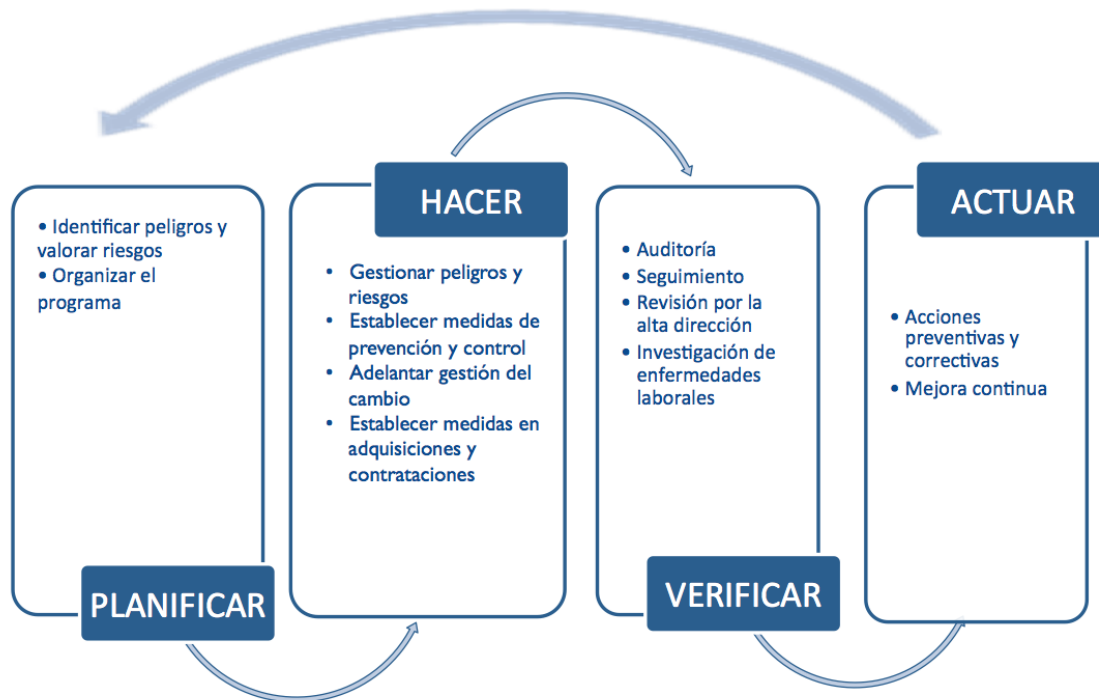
• Identificar peligros y valorar riesgos
• Organizar el programa

PLANIFICAR

HACER

• Gestionar peligros y riesgos
• Establecer medidas de prevención y control
• Adelantar gestión del cambio
• Establecer medidas en adquisiciones y contrataciones

• Auditoría
• Seguimiento
• Revisión por la alta dirección
• Investigación de enfermedades laborales

VERIFICAR

ACTUAR

• Acciones preventivas y correctivas
• Mejora continua